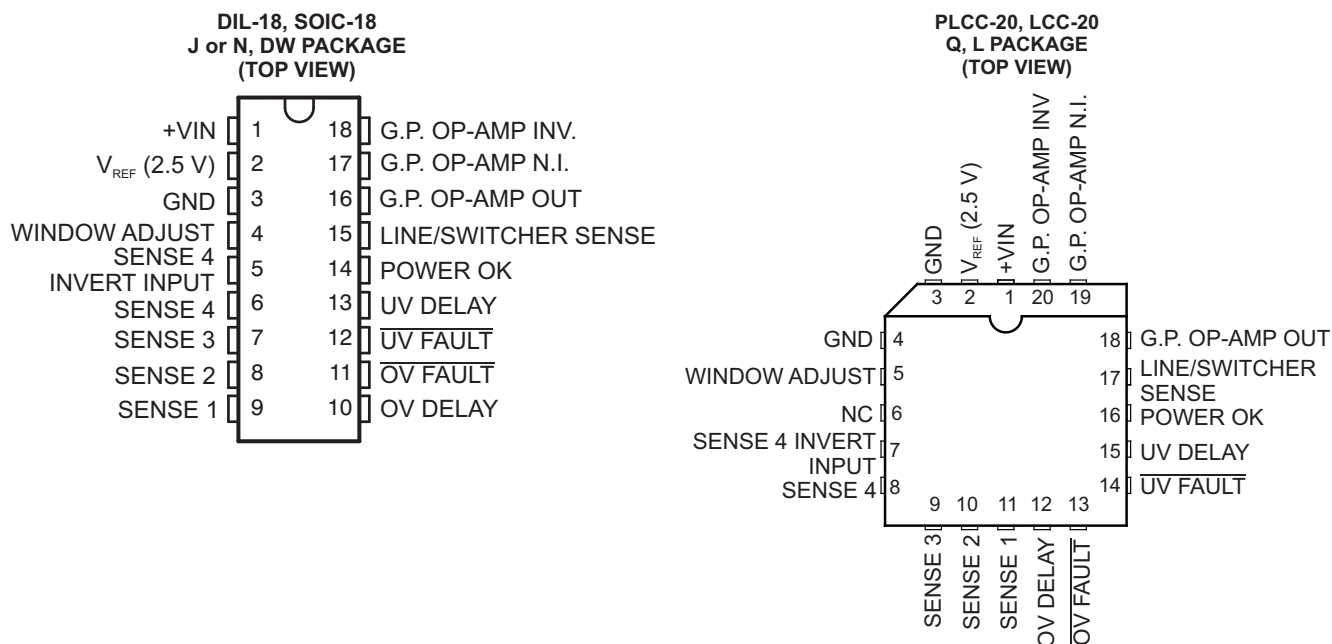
DIL-18, SOIC-18
J or N, DW PACKAGE
(TOP VIEW)

+VIN 1
$V_{REF}$ (2.5 V) 2
GND 3
WINDOW ADJUST 4
SENSE 4 INVERT INPUT 5
SENSE 4 6
SENSE 3 7
SENSE 2 8
SENSE 1 9

18 G.P. OP-AMP INV.
17 G.P. OP-AMP N.I.
16 G.P. OP-AMP OUT
15 LINE/SWITCHER SENSE
14 POWER OK
13 UV DELAY
12 $\overline{\text{UV FAULT}}$
11 $\overline{\text{OV FAULT}}$
10 OV DELAY

PLCC-20, LCC-20
Q, L PACKAGE
(TOP VIEW)

GND 3
$V_{REF}$ (2.5 V) 2
+VIN 1
G.P. OP-AMP INV 20
G.P. OP-AMP N.I. 19

GND 4
WINDOW ADJUST 5
NC 6
SENSE 4 INVERT INPUT 7
SENSE 4 8

18 G.P. OP-AMP OUT
17 LINE/SWITCHER SENSE
16 POWER OK
15 UV DELAY
14 $\overline{\text{UV FAULT}}$

9 SENSE 3
10 SENSE 2
11 SENSE 1
12 OV DELAY
13 $\overline{\text{OV FAULT}}$